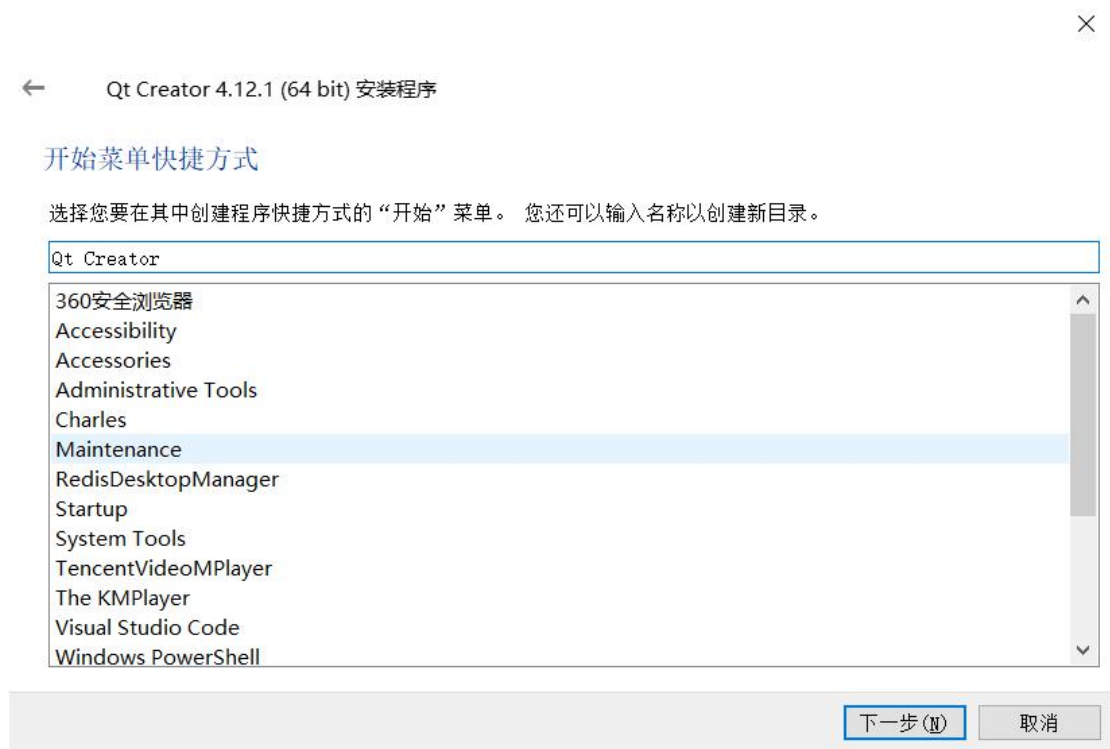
Qt Creator 4.12.1 (64 bit) 安装程序

开始菜单快捷方式

选择您要在其中创建程序快捷方式的“开始”菜单。 您还可以输入名称以创建新目录。

Qt Creator

360安全浏览器
Accessibility
Accessories
Administrative Tools
Charles
Maintenance
RedisDesktopManager
Startup
System Tools
TencentVideoMPlayer
The KMPlayer
Visual Studio Code
Windows PowerShell

下一步(N)
取消